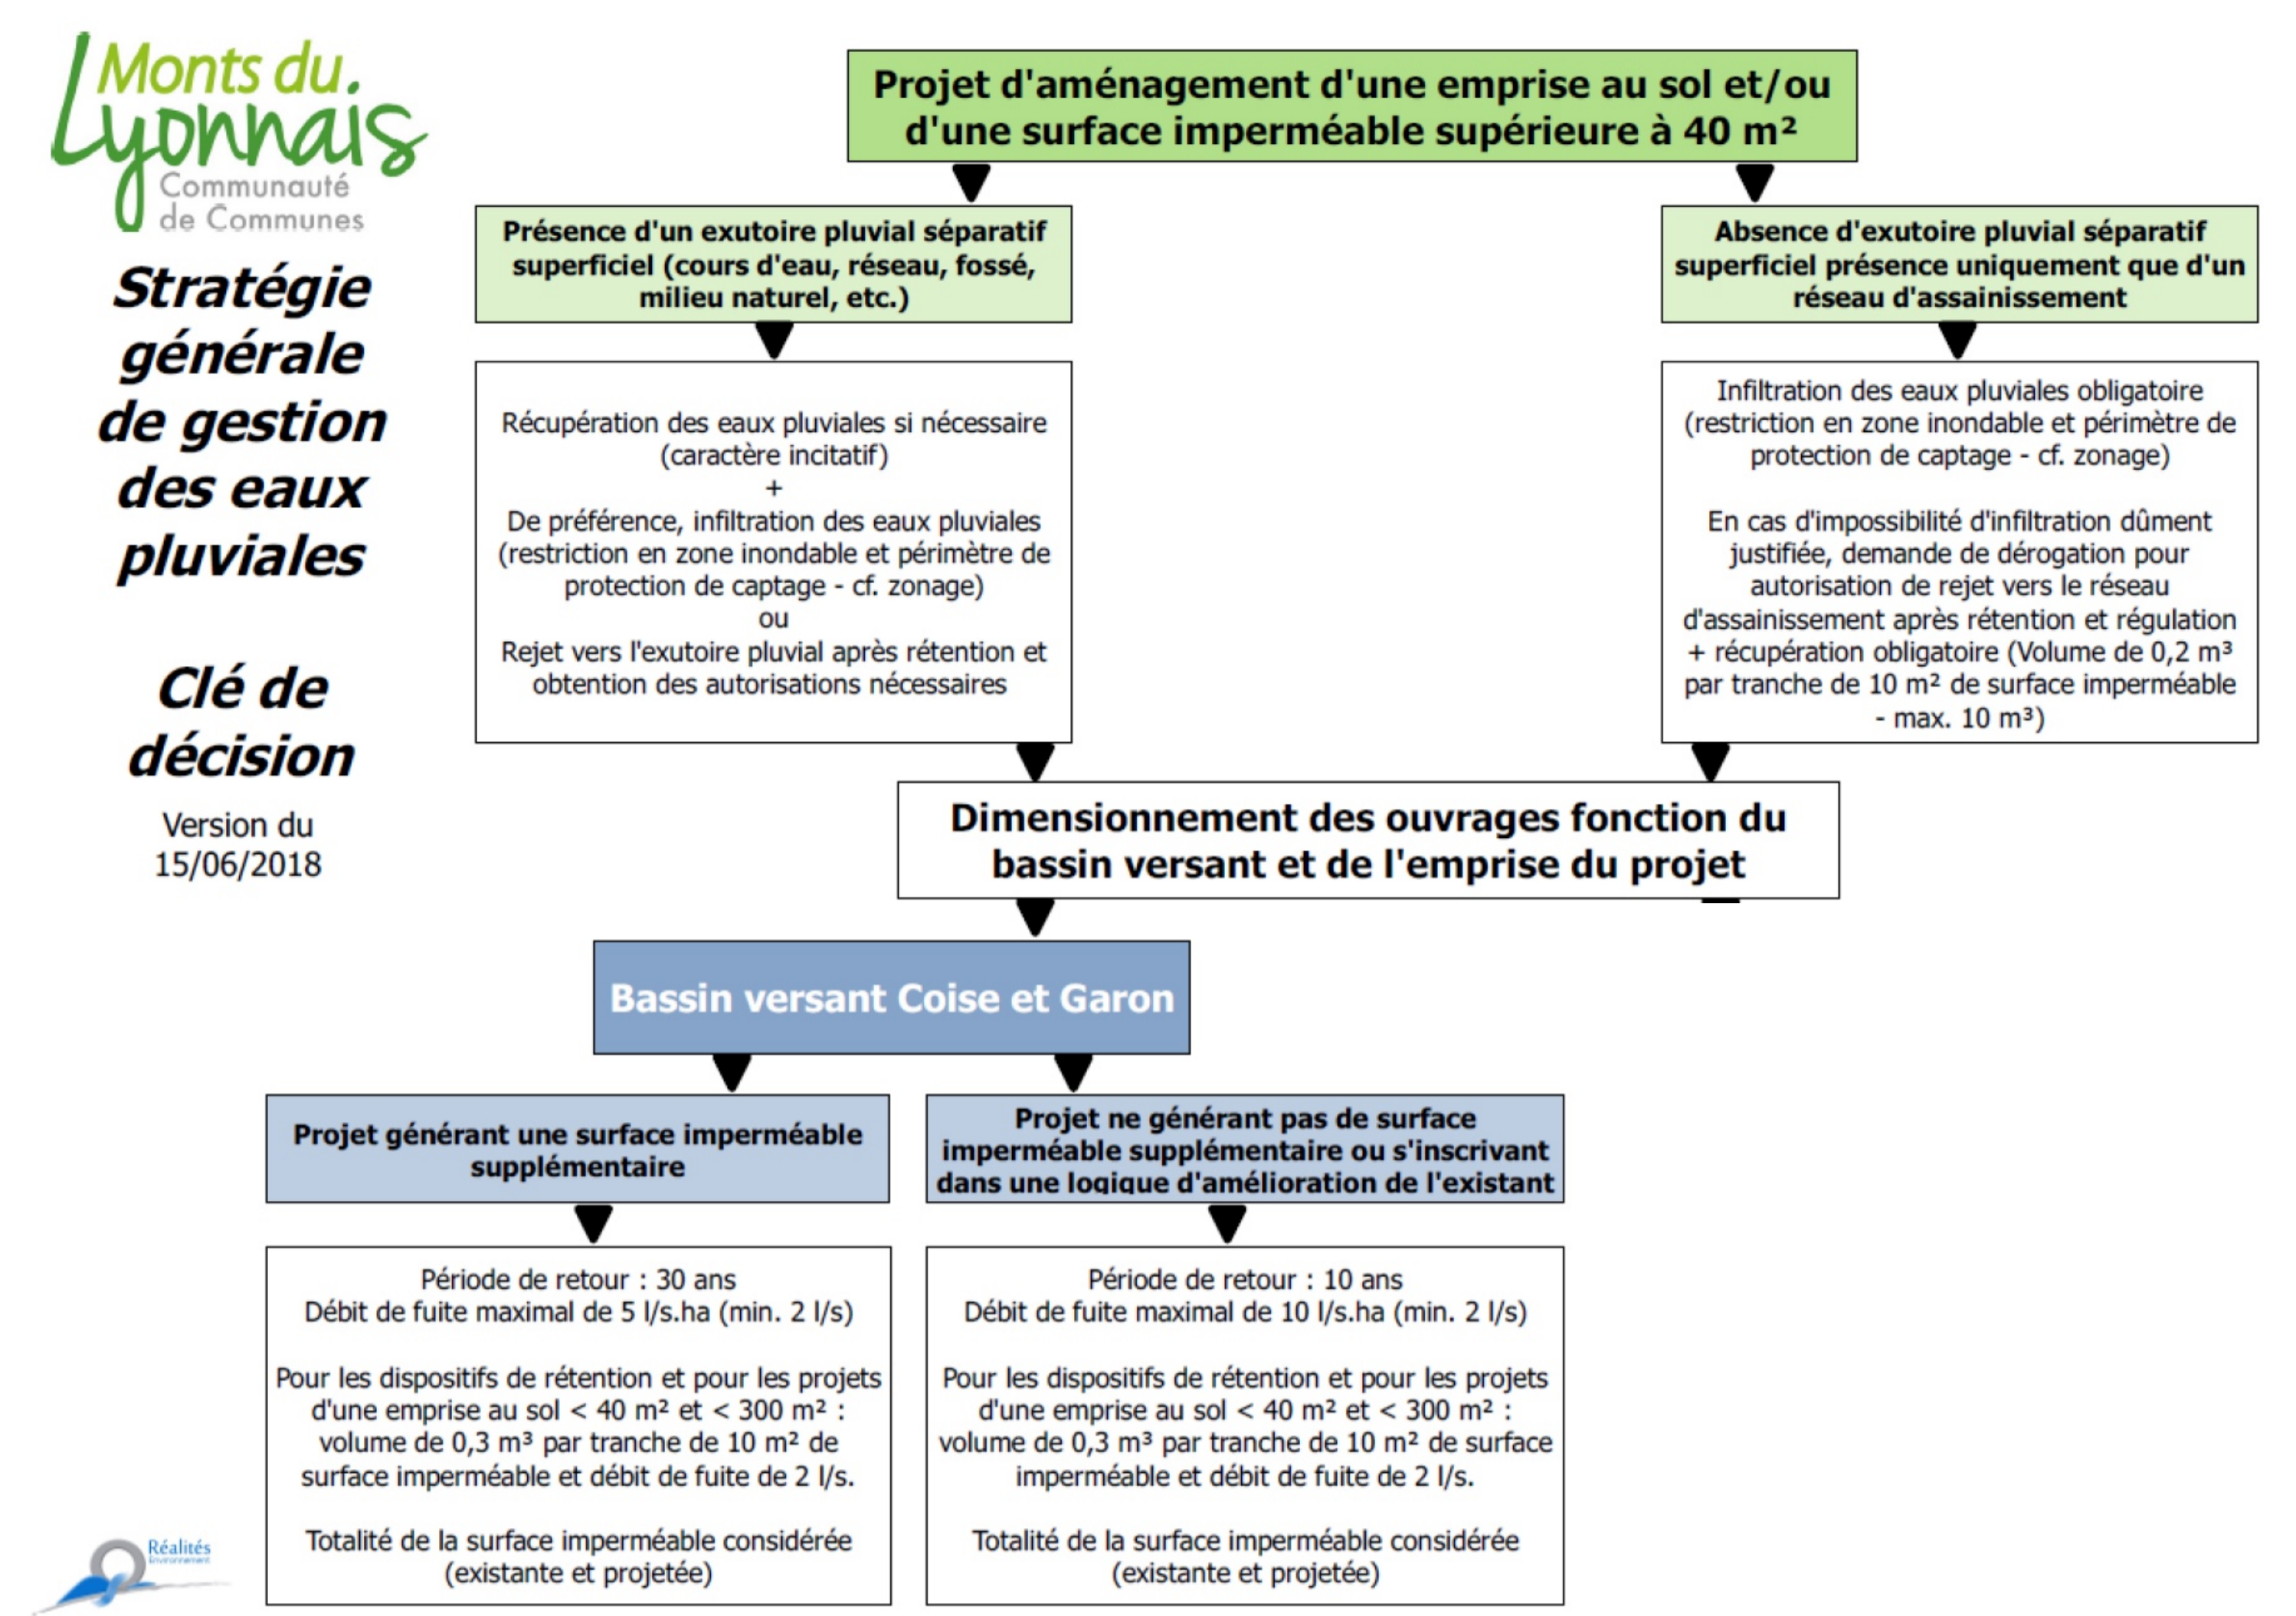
Monts du Lyonnais
Communauté de Communes

Stratégie générale de gestion des eaux pluviales

Clé de décision

Version du 15/06/2018

Projet d'aménagement d'une emprise au sol et/ou d'une surface imperméable supérieure à 40 m²

Présence d'un exutoire pluvial séparatif superficiel (cours d'eau, réseau, fossé, milieu naturel, etc.)

Récupération des eaux pluviales si nécessaire (caractère incitatif)
+
De préférence, infiltration des eaux pluviales (restriction en zone inondable et périmètre de protection de captage - cf. zonage)
ou
Rejet vers l'exutoire pluvial après rétention et obtention des autorisations nécessaires

Absence d'exutoire pluvial séparatif superficiel présence uniquement que d'un réseau d'assainissement

Infiltration des eaux pluviales obligatoire (restriction en zone inondable et périmètre de protection de captage - cf. zonage)

En cas d'impossibilité d'infiltration dûment justifiée, demande de dérogation pour autorisation de rejet vers le réseau d'assainissement après rétention et régulation + récupération obligatoire (Volume de 0,2 m³ par tranche de 10 m² de surface imperméable - max. 10 m³)

Dimensionnement des ouvrages fonction du bassin versant et de l'emprise du projet

Bassin versant Coise et Garon

Projet générant une surface imperméable supplémentaire

Projet ne générant pas de surface imperméable supplémentaire ou s'inscrivant dans une logique d'amélioration de l'existant

Période de retour : 30 ans
Débit de fuite maximal de 5 l/s.ha (min. 2 l/s)

Pour les dispositifs de rétention et pour les projets d'une emprise au sol < 40 m² et < 300 m² : volume de 0,3 m³ par tranche de 10 m² de surface imperméable et débit de fuite de 2 l/s.

Totalité de la surface imperméable considérée (existante et projetée)

Période de retour : 10 ans
Débit de fuite maximal de 10 l/s.ha (min. 2 l/s)

Pour les dispositifs de rétention et pour les projets d'une emprise au sol < 40 m² et < 300 m² : volume de 0,3 m³ par tranche de 10 m² de surface imperméable et débit de fuite de 2 l/s.

Totalité de la surface imperméable considérée (existante et projetée)

Réalités